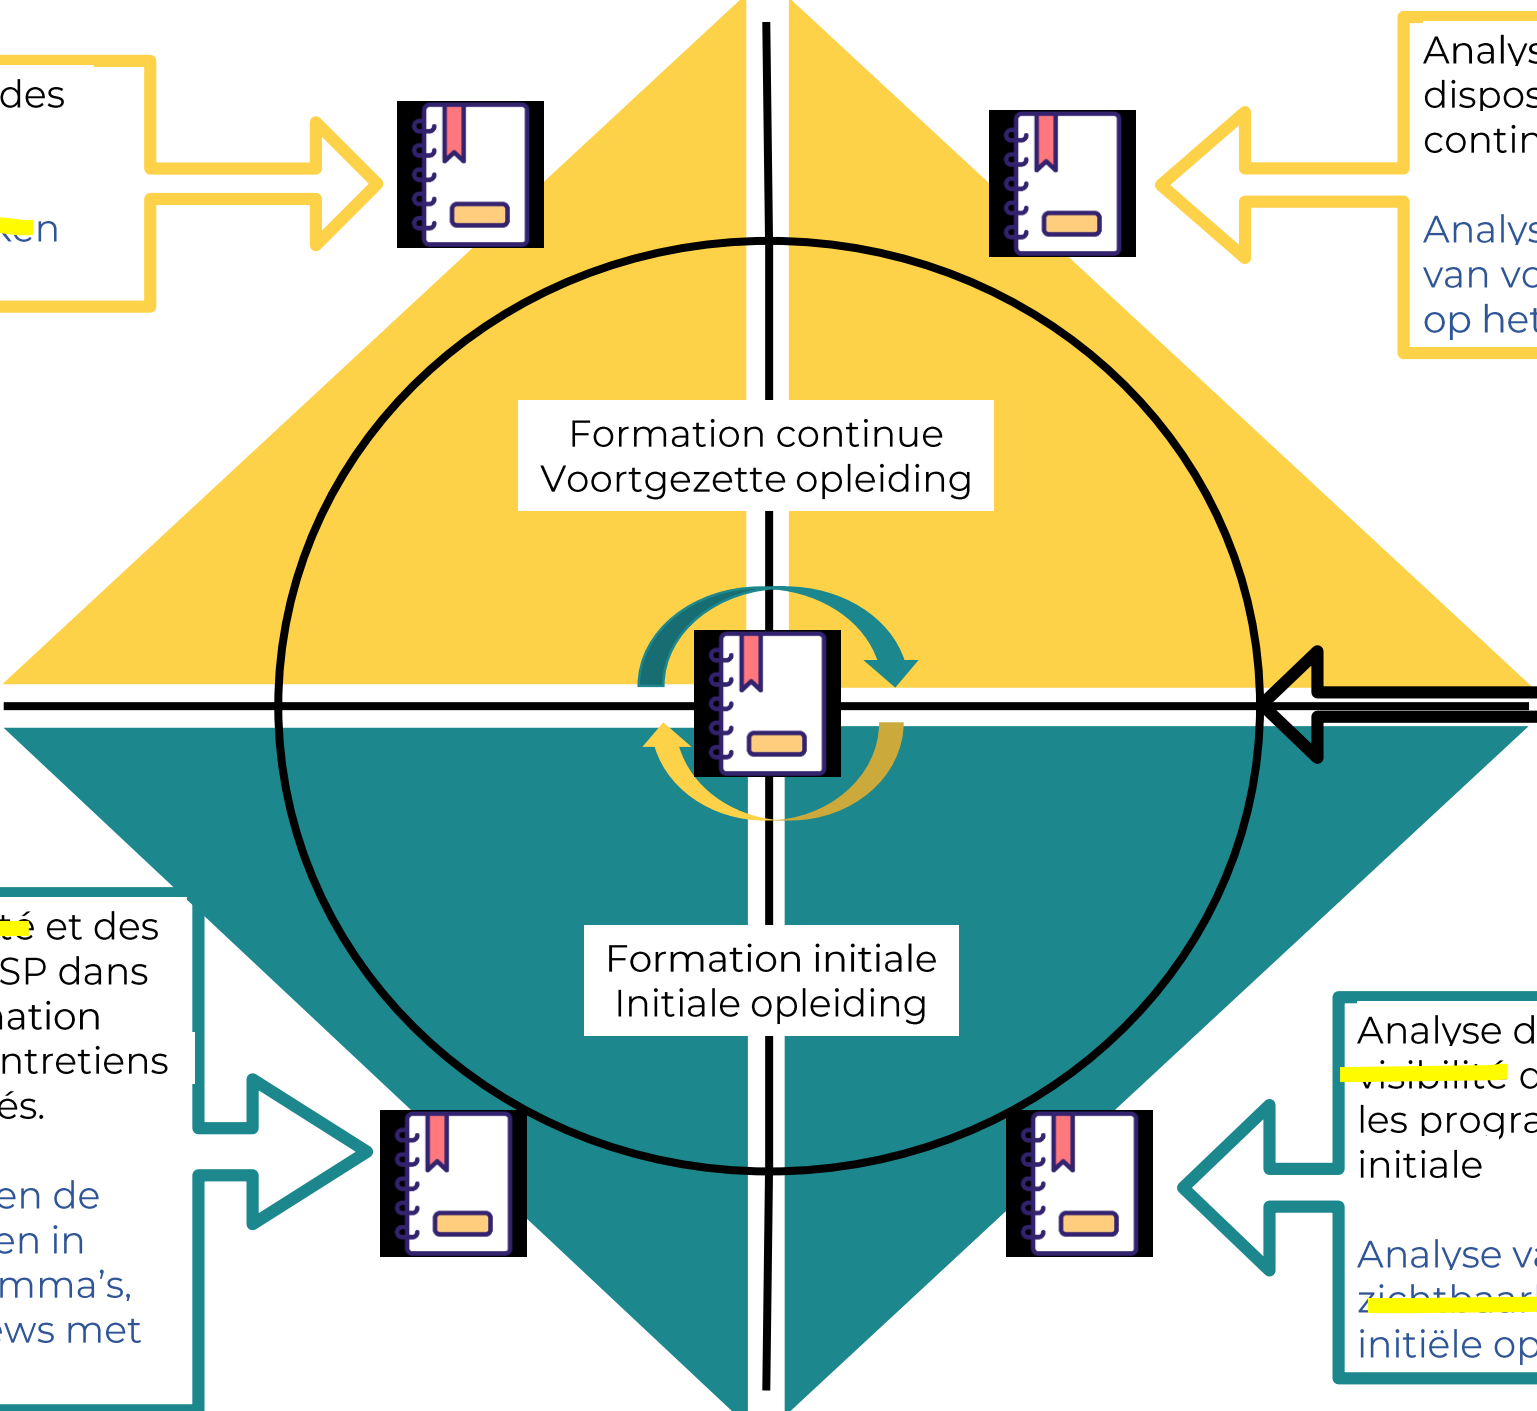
des

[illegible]en

Analys
dispos
contin

Analys
van vo
op het

Formation continue
Voortgezette opleiding

Formation initiale
Initiale opleiding

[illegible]té et des
SP dans
nation
ntretiens
és.

en de
en in
mma's,
ws met

Analyse d
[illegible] d
les progra
initiale

Analyse va
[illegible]
initiële op